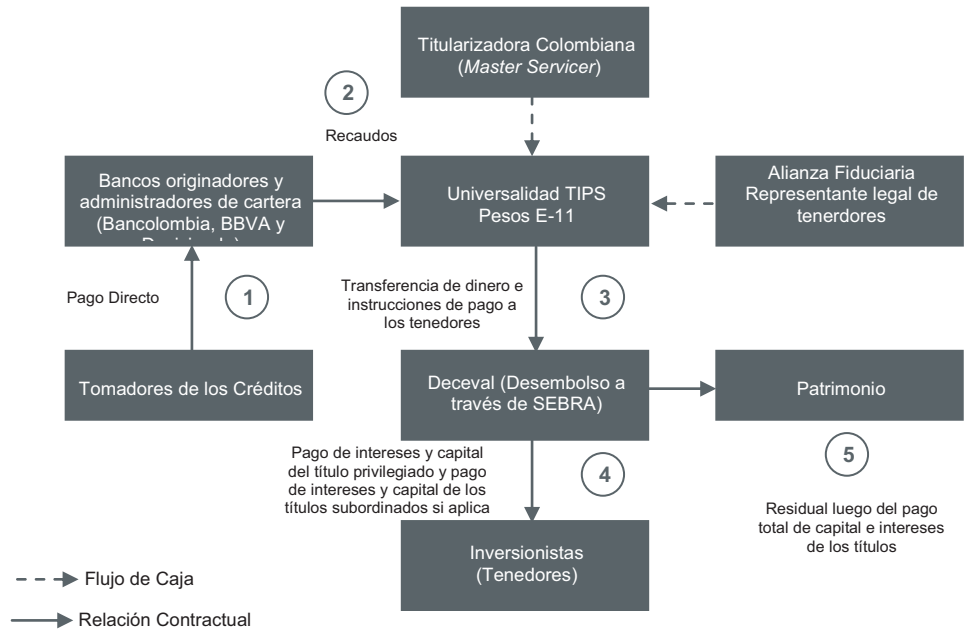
Titularizadora Colombiana
(*Master Servicer*)

2

Recaudos

Bancos originadores y administradores de cartera (Bancolombia, BBVA y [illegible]

Universalidad TIPS Pesos E-11

Alianza Fiduciaria Representante legal de tenedores

Pago Directo

1

Transferencia de dinero e instrucciones de pago a los tenedores

3

Tomadores de los Créditos

Deceval (Desembolso a través de SEBRA)

Patrimonio

Pago de intereses y capital del título privilegiado y pago de intereses y capital de los títulos subordinados si aplica

4

5

Residual luego del pago total de capital e intereses de los títulos

Inversionistas
(Tenedores)

Flujo de Caja

Relación Contractual